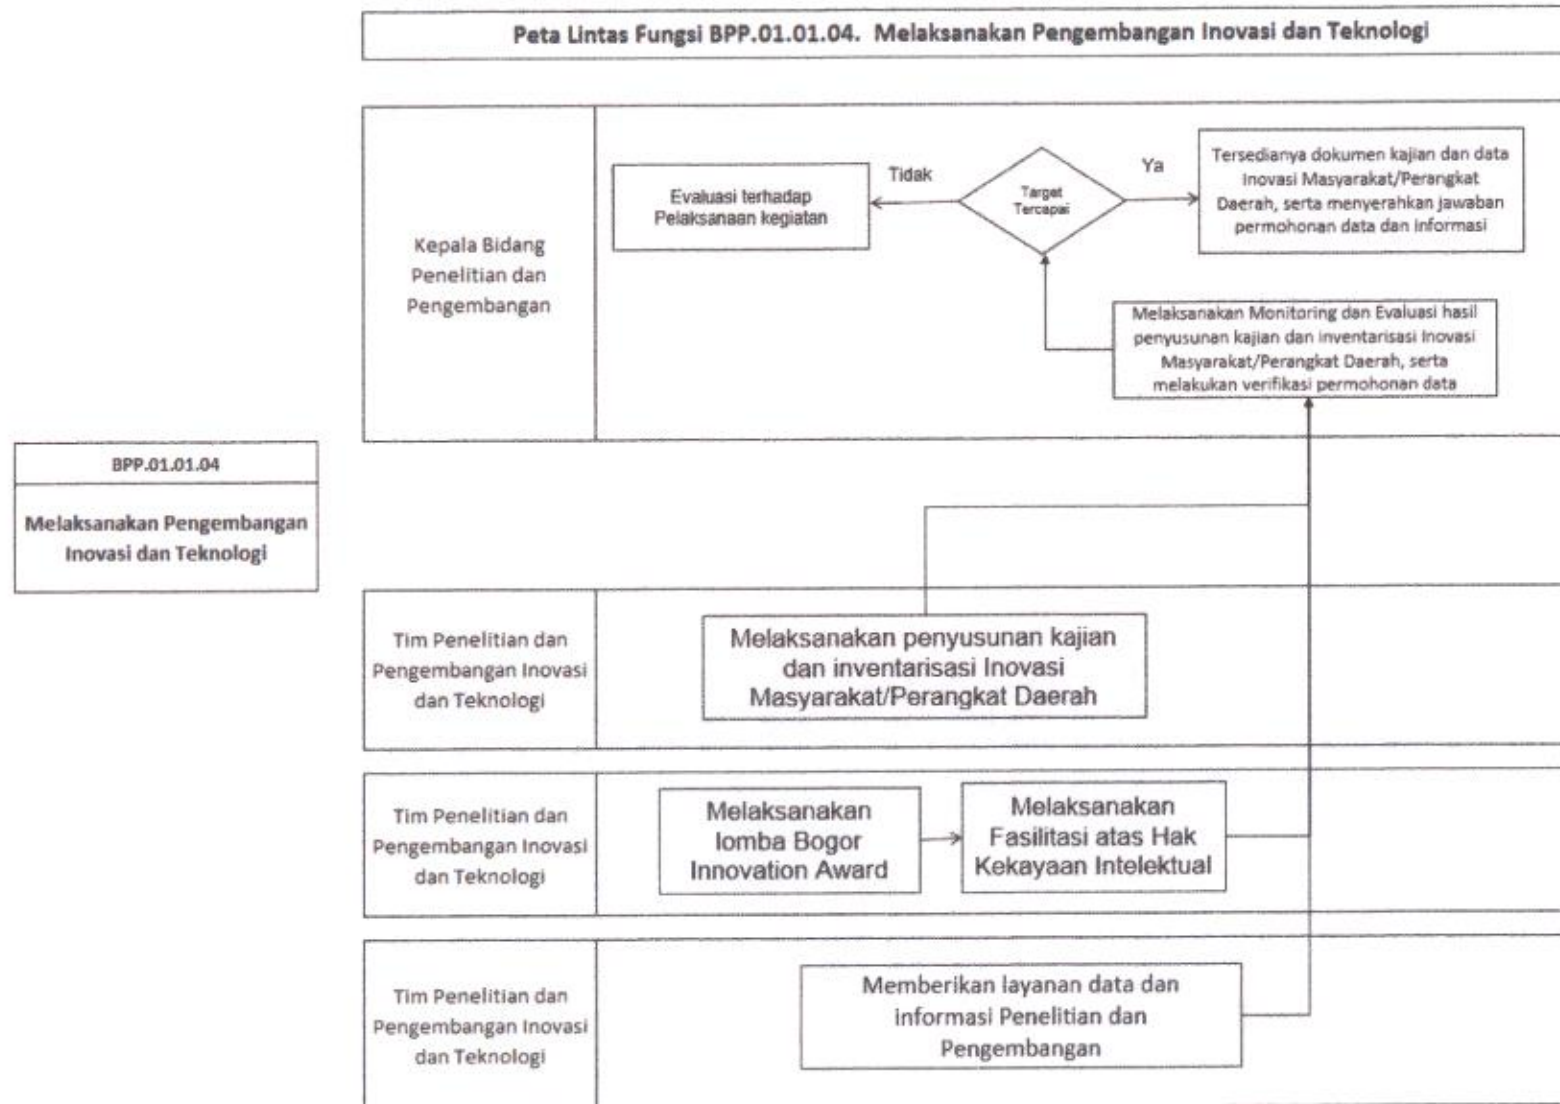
Peta Lintas Fungsi BPP.01.01.04. Melaksanakan Pengembangan Inovasi dan Teknologi

BPP.01.01.04

Melaksanakan Pengembangan Inovasi dan Teknologi

Kepala Bidang Penelitian dan Pengembangan

Evaluasi terhadap Pelaksanaan kegiatan

Tidak

Target Tercapai

Ya

Tersedianya dokumen kajian dan data Inovasi Masyarakat/Perangkat Daerah, serta menyerahkan jawaban permohonan data dan informasi

Melaksanakan Monitoring dan Evaluasi hasil penyusunan kajian dan inventarisasi Inovasi Masyarakat/Perangkat Daerah, serta melakukan verifikasi permohonan data

Tim Penelitian dan Pengembangan Inovasi dan Teknologi

Melaksanakan penyusunan kajian dan inventarisasi Inovasi Masyarakat/Perangkat Daerah

Tim Penelitian dan Pengembangan Inovasi dan Teknologi

Melaksanakan lomba Bogor Innovation Award

Melaksanakan Fasilitasi atas Hak Kekayaan Intelektual

Tim Penelitian dan Pengembangan Inovasi dan Teknologi

Memberikan layanan data dan informasi Penelitian dan Pengembangan